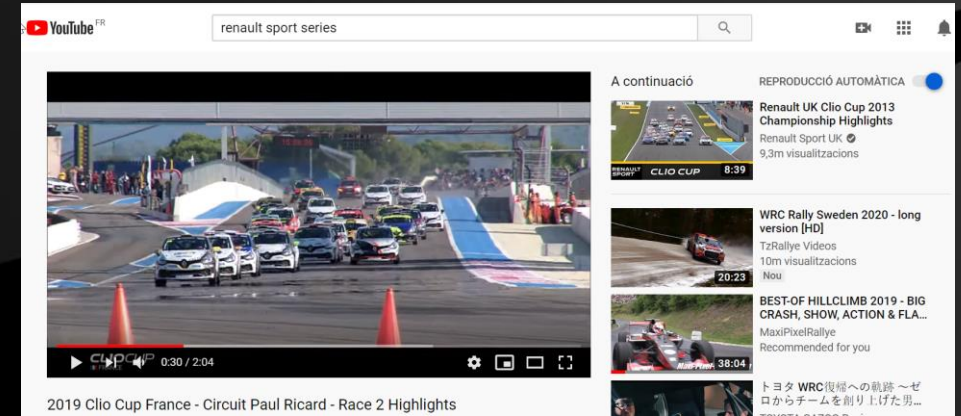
YouTube FR

renault sport series

A continuació

REPRODUCCIÓ AUTOMÀTICA

Renault UK Clio Cup 2013 Championship Highlights
Renault Sport UK
9,3m visualitzacions

RENAULT SPORT CLIO CUP
8:39

WRC Rally Sweden 2020 - long version [HD]
TzRallye Videos
10m visualitzacions
Nou
20:23

BEST-OF HILLCLIMB 2019 - BIG CRASH, SHOW, ACTION & FLA...
MaxiPixelRallye
Recommended for you
38:04

トヨタ WRC復帰への軌跡 〜ゼロからチームを創り上げた男...

CLIO CUP
0:30 / 2:04

2019 Clio Cup France - Circuit Paul Ricard - Race 2 Highlights